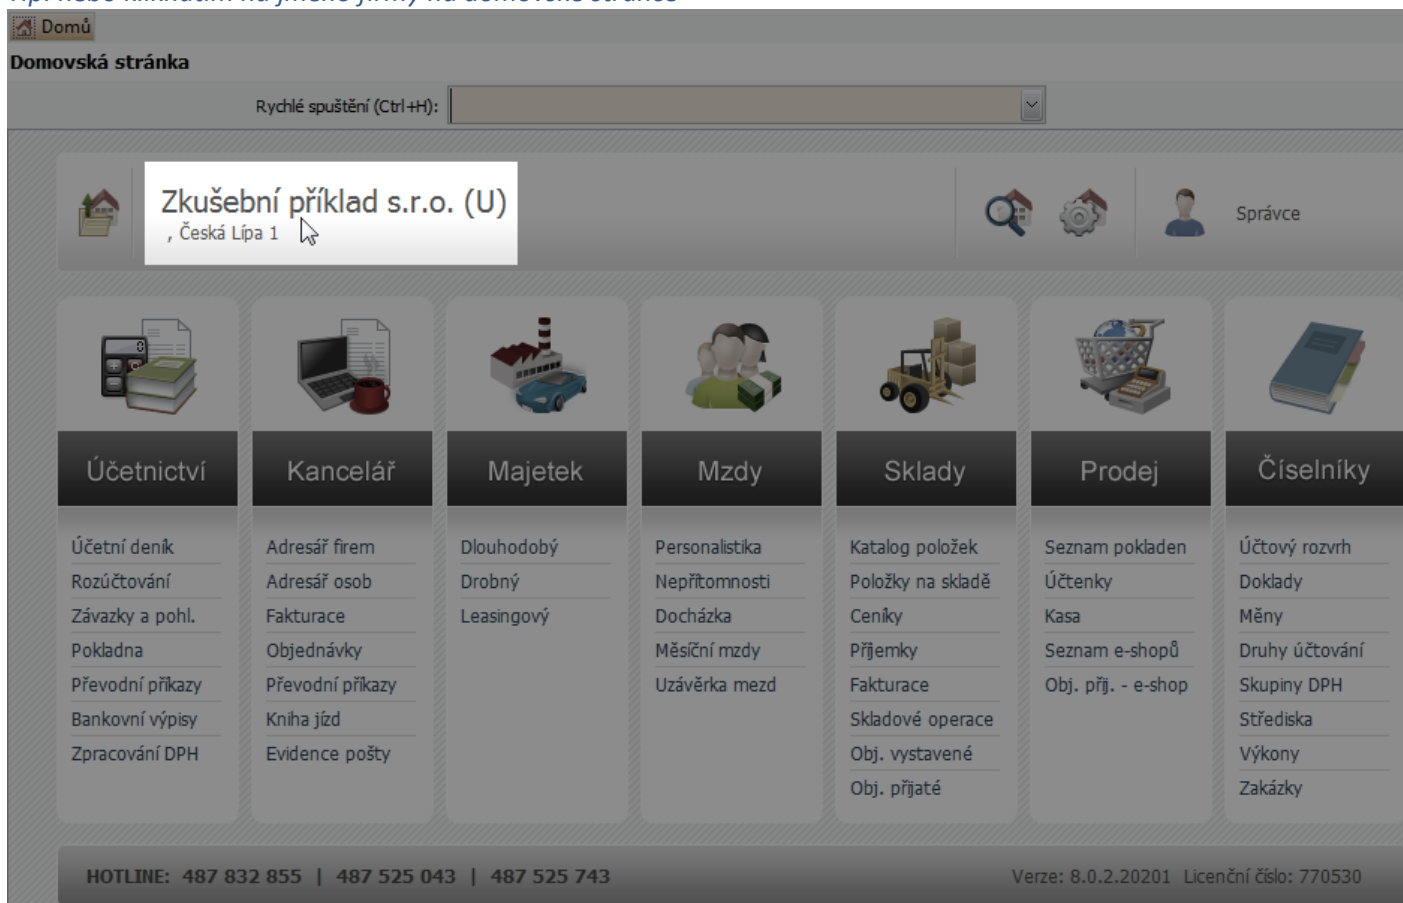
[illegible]
Domů

Domovská stránka

Rychlé spuštění (Ctrl+H):

Zkušební příklad s.r.o. (U)
, Česká Lípa 1

Správce

Účetnictví
Účetní deník
Rozúčtování
Závazky a pohl.
Pokladna
Převodní příkazy
Bankovní výpisy
Zpracování DPH

Kancelář
Adresář firem
Adresář osob
Fakturace
Objednávky
Převodní příkazy
Kniha jízd
Evidence pošty

Majetek
Dlouhodobý
Drobný
Leasingový

Mzdy
Personalistika
Nepřítomnosti
Docházka
Měsíční mzdy
Uzávěrka mezd

Sklady
Katalog položek
Položky na skladě
Ceníky
Příjemky
Fakturace
Skladové operace
Obj. vystavené
Obj. přijaté

Prodej
Seznam pokladen
Účtenky
Kasa
Seznam e-shopů
Obj. přij. - e-shop

Číselníky
Účtový rozvrh
Doklady
Měny
Druhy účtování
Skupiny DPH
Střediska
Výkony
Zakázky

HOTLINE: 487 832 855 | 487 525 043 | 487 525 743

Verze: 8.0.2.20201 Licenční číslo: 770530